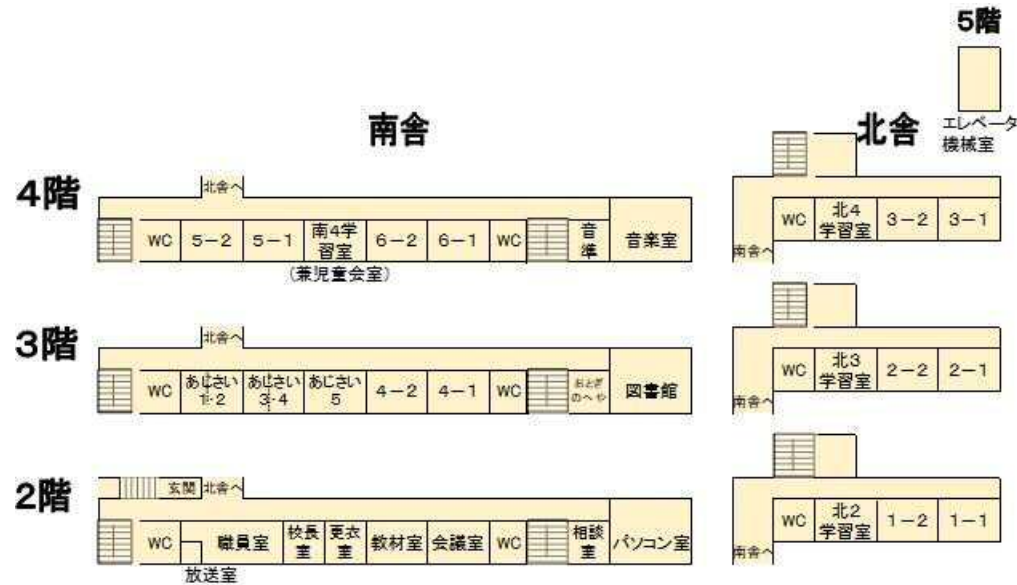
5階

エレベータ機械室

南舎

北舎

4階

北舎へ

WC | 5−2 | 5−1 | 南4学習室 | 6−2 | 6−1 | WC | 音準 | 音楽室

（兼児童会室）

南舎へ

WC | 北4学習室 | 3−2 | 3−1

3階

北舎へ

WC | あじさい1・2 | あじさい3・4 | あじさい5 | 4−2 | 4−1 | WC | おとぎのへや | 図書館

南舎へ

WC | 北3学習室 | 2−2 | 2−1

2階

玄関 北舎へ

WC | 職員室 | 校長室 | 更衣室 | 教材室 | 会議室 | WC | 相談室 | パソコン室

放送室

南舎へ

WC | 北2学習室 | 1−2 | 1−1